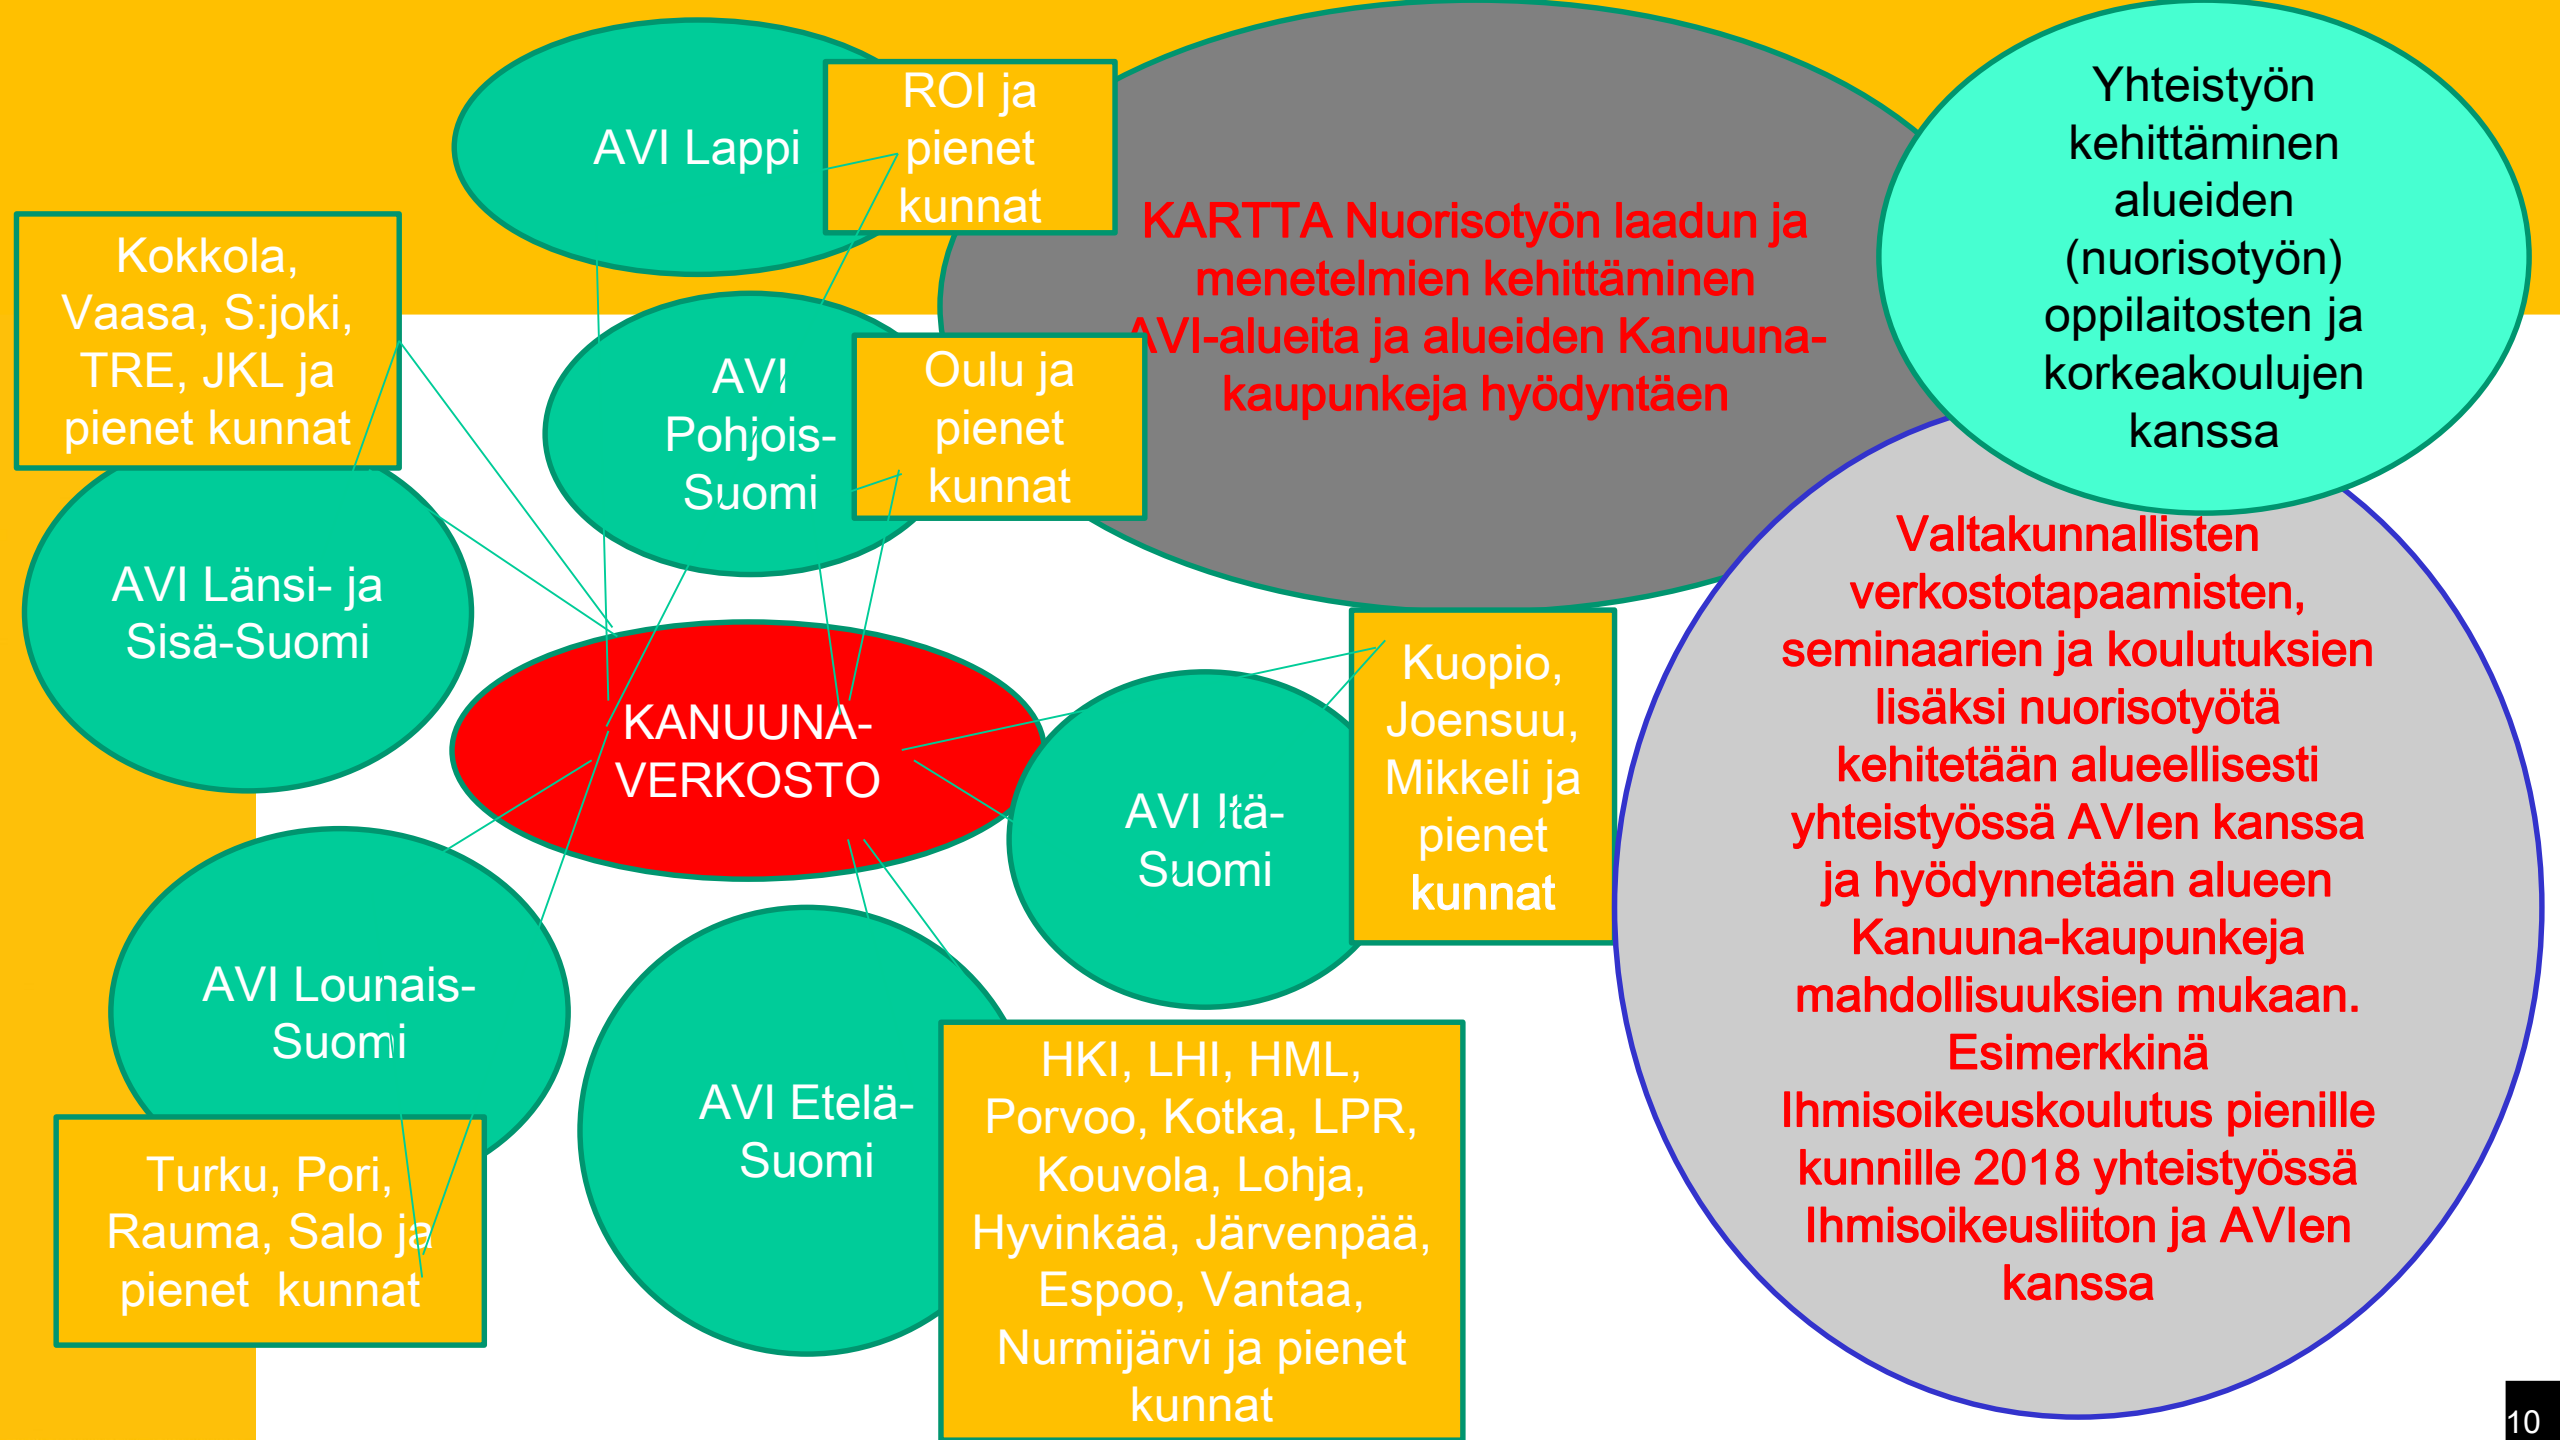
AVI Lappi

ROI ja pienet kunnat

KARTTA Nuorisotyön laadun ja menetelmien kehittäminen AVI-alueita ja alueiden Kanuuna-kaupunkeja hyödyntäen

Yhteistyön kehittäminen alueiden (nuorisotyön) oppilaitosten ja korkeakoulujen kanssa

Kokkola, Vaasa, S:joki, TRE, JKL ja pienet kunnat

AVI Pohjois-Suomi

Oulu ja pienet kunnat

AVI Länsi- ja Sisä-Suomi

KANUUNA-VERKOSTO

Valtakunnallisten verkostotapaamisten, seminaarien ja koulutuksien lisäksi nuorisotyötä kehitetään alueellisesti yhteistyössä AVIen kanssa ja hyödynnetään alueen Kanuuna-kaupunkeja mahdollisuuksien mukaan. Esimerkkinä Ihmisoikeuskoulutus pienille kunnille 2018 yhteistyössä Ihmisoikeusliiton ja AVIen kanssa

Kuopio, Joensuu, Mikkeli ja pienet kunnat

AVI Itä-Suomi

AVI Lounais-Suomi

AVI Etelä-Suomi

HKI, LHI, HML, Porvoo, Kotka, LPR, Kouvola, Lohja, Hyvinkää, Järvenpää, Espoo, Vantaa, Nurmijärvi ja pienet kunnat

Turku, Pori, Rauma, Salo ja pienet kunnat

10